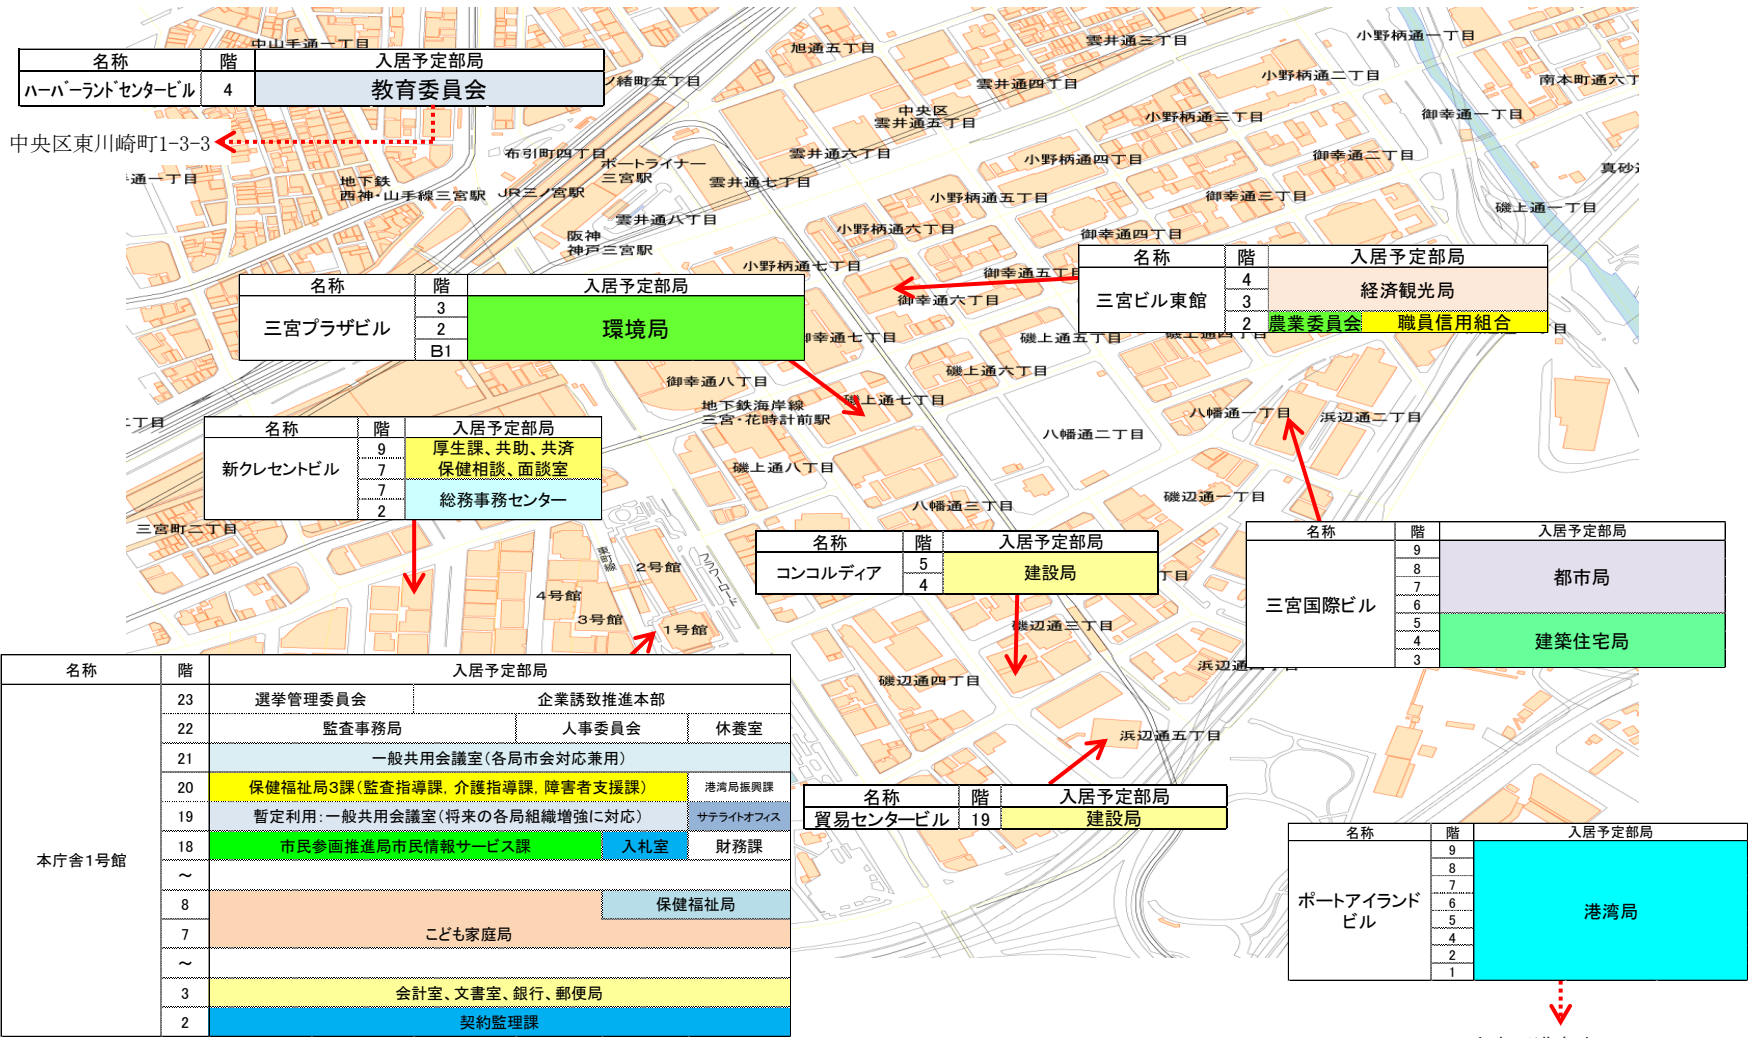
| 名称 | 階 | 入居予定部局 |
|---|---|---|
| ハーバーランドセンタービル | 4 | 教育委員会 |

中央区東川崎町1-3-3

中山手通一丁目
旭通五丁目
雲井通三丁目
小野柄通一丁目
小野柄通二丁目
南本町通六丁
雲井通四丁目
御幸通一丁目
中央区
雲井通五丁目
小野柄通三丁目
布引町四丁目
ポートライナー
三宮駅
雲井通六丁目
小野柄通四丁目
御幸通二丁目
真砂通
通一丁目
地下鉄
西神・山手線三宮駅
JR三ノ宮駅
雲井通七丁目
小野柄通五丁目
御幸通三丁目
磯上通一丁目
雲井通八丁目
阪神
神戸三宮駅
小野柄通六丁目
御幸通四丁目
小野柄通七丁目
御幸通五丁目
御幸通六丁目

| 名称 | 階 | 入居予定部局 |
|---|---|---|
| 三宮ビル東館 | 4 | 経済観光局 |
| | 3 | |
| | 2 | 農業委員会 職員信用組合 |

| 名称 | 階 | 入居予定部局 |
|---|---|---|
| 三宮プラザビル | 3 | 環境局 |
| | 2 | |
| | B1 | |

御幸通七丁目
磯上通五丁目
磯上通四丁目
磯上通六丁目
御幸通八丁目
地下鉄海岸線
三宮・花時計前駅
磯上通七丁目
八幡通一丁目
浜辺通二丁目
八幡通二丁目
二丁目

| 名称 | 階 | 入居予定部局 |
|---|---|---|
| 新クレセントビル | 9 | 厚生課、共助、共済 |
| | 7 | 保健相談、面談室 |
| | 7 | 総務事務センター |
| | 2 | |

磯上通八丁目
八幡通三丁目
磯辺通一丁目
三宮町二丁目
東町線
2号館
フラワーロード
4号館
3号館
1号館

| 名称 | 階 | 入居予定部局 |
|---|---|---|
| コンコルディア | 5 | 建設局 |
| | 4 | |

丁目

| 名称 | 階 | 入居予定部局 |
|---|---|---|
| 三宮国際ビル | 9 | 都市局 |
| | 8 | |
| | 7 | |
| | 6 | |
| | 5 | 建築住宅局 |
| | 4 | |
| | 3 | |

磯辺通三丁目
浜辺通
磯辺通四丁目
浜辺通五丁目

| 名称 | 階 | 入居予定部局 | | |
|---|---|---|---|---|
| 本庁舎1号館 | 23 | 選挙管理委員会 | 企業誘致推進本部 | |
| | 22 | 監査事務局 | 人事委員会 | 休養室 |
| | 21 | 一般共用会議室(各局市会対応兼用) | | |
| | 20 | 保健福祉局3課(監査指導課, 介護指導課, 障害者支援課) | | 港湾局振興課 |
| | 19 | 暫定利用:一般共用会議室(将来の各局組織増強に対応) | | サテライトオフィス |
| | 18 | 市民参画推進局市民情報サービス課 | 入札室 | 財務課 |
| | ~ | | | |
| | 8 | こども家庭局 | 保健福祉局 | |
| | 7 | こども家庭局 | | |
| | ~ | | | |
| | 3 | 会計室、文書室、銀行、郵便局 | | |
| | 2 | 契約監理課 | | |

| 名称 | 階 | 入居予定部局 |
|---|---|---|
| 貿易センタービル | 19 | 建設局 |

| 名称 | 階 | 入居予定部局 |
|---|---|---|
| ポートアイランドビル | 9 | 港湾局 |
| | 8 | |
| | 7 | |
| | 6 | |
| | 5 | |
| | 4 | |
| | 2 | |
| | 1 | |